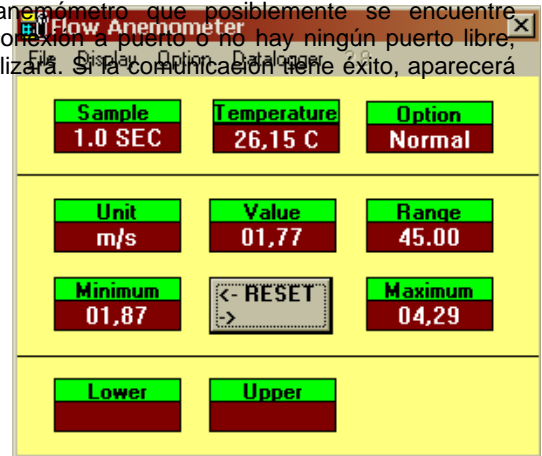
anemómetro que posiblemente se encuentre
onexión a puerto o no hay ningún puerto libre,
lizará. Si la comunicación tiene éxito, aparecerá

Flow Anemometer

File Display Option Datalogger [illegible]

Sample
1.0 SEC

Temperature
26,15 C

Option
Normal

Unit
m/s

Value
01,77

Range
45.00

Minimum
01,87

<- RESET
->

Maximum
04,29

Lower

Upper